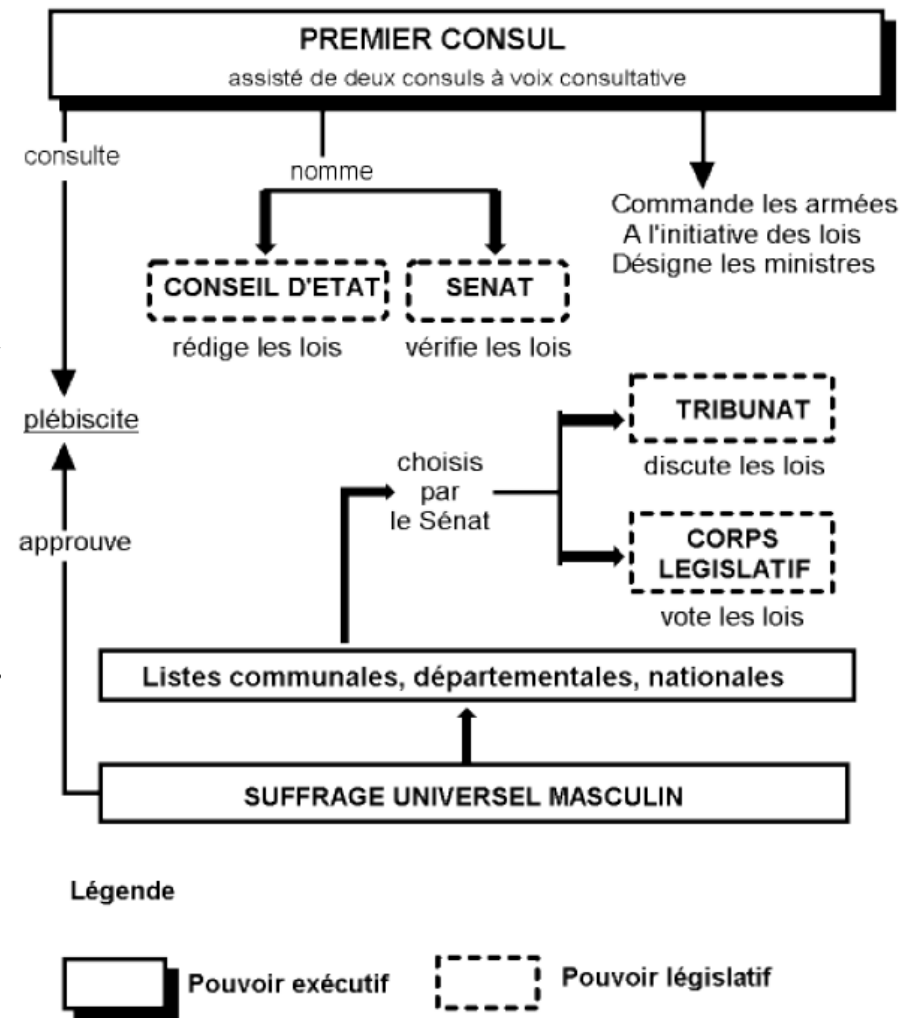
PREMIER CONSUL
assisté de deux consuls à voix consultative

consulte

nomme

Commande les armées
A l'initiative des lois
Désigne les ministres

CONSEIL D'ETAT
rédige les lois

SENAT
vérifie les lois

plébiscite

approuve

choisis par le Sénat

TRIBUNAT
discute les lois

CORPS LEGISLATIF
vote les lois

Listes communales, départementales, nationales

SUFFRAGE UNIVERSEL MASCULIN

Légende

Pouvoir exécutif

Pouvoir législatif